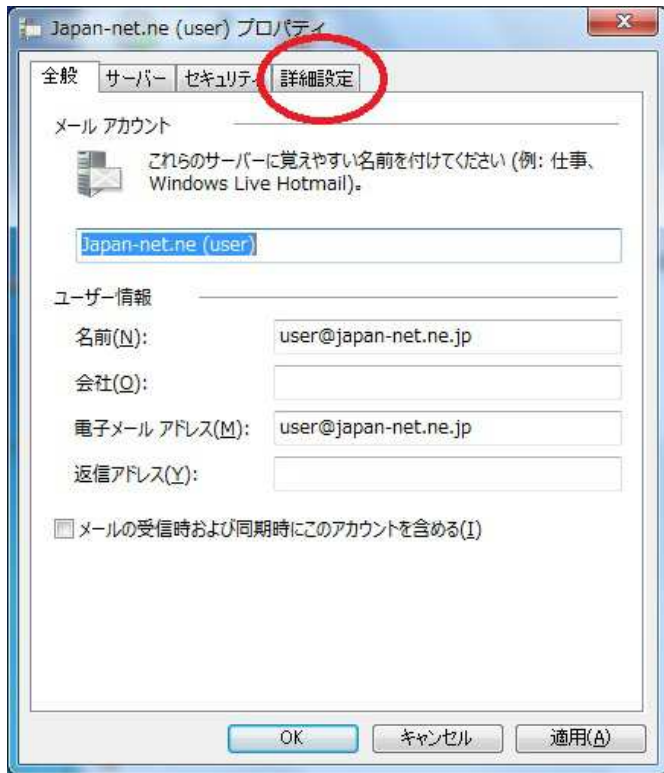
Japan-net.ne (user) プロパティ

X

全般 サーバー セキュリティ 詳細設定

メール アカウント

これらのサーバーに覚えやすい名前を付けてください (例: 仕事、Windows Live Hotmail)。

Japan-net.ne (user)

ユーザー情報

名前(N): user@japan-net.ne.jp

会社(O):

電子メール アドレス(M): user@japan-net.ne.jp

返信アドレス(Y):

メールの受信時および同期時にこのアカウントを含める(I)

OK キャンセル 適用(A)